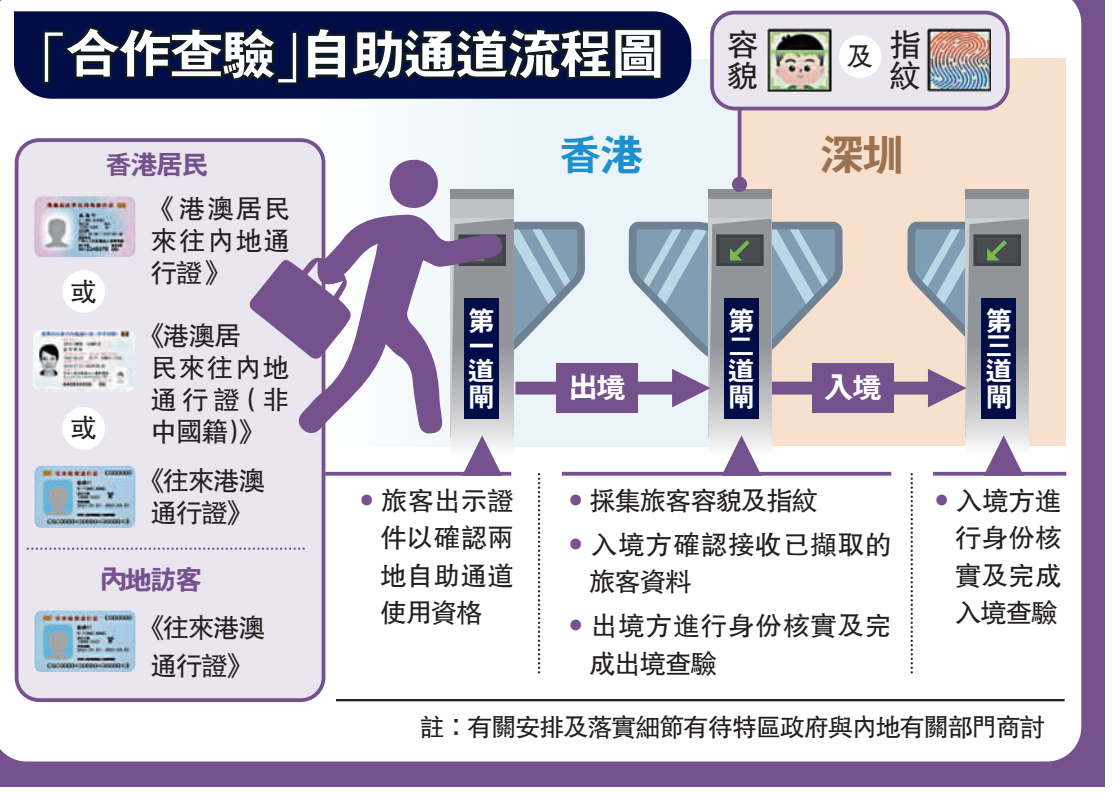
「合作查驗」自助通道流程圖

容貌 及 指紋

香港居民

《港澳居民來往內地通行證》

或

《港澳居民來往內地通行證(非中國籍)》

或

《往來港澳通行證》

內地訪客

《往來港澳通行證》

香港

深圳

第一道閘

出境

第二道閘

入境

第三道閘

• 旅客出示證件以確認兩地自助通道使用資格

• 採集旅客容貌及指紋
• 入境方確認接收已擷取的旅客資料
• 出境方進行身份核實及完成出境查驗

• 入境方進行身份核實及完成入境查驗

註：有關安排及落實細節有待特區政府與內地有關部門商討